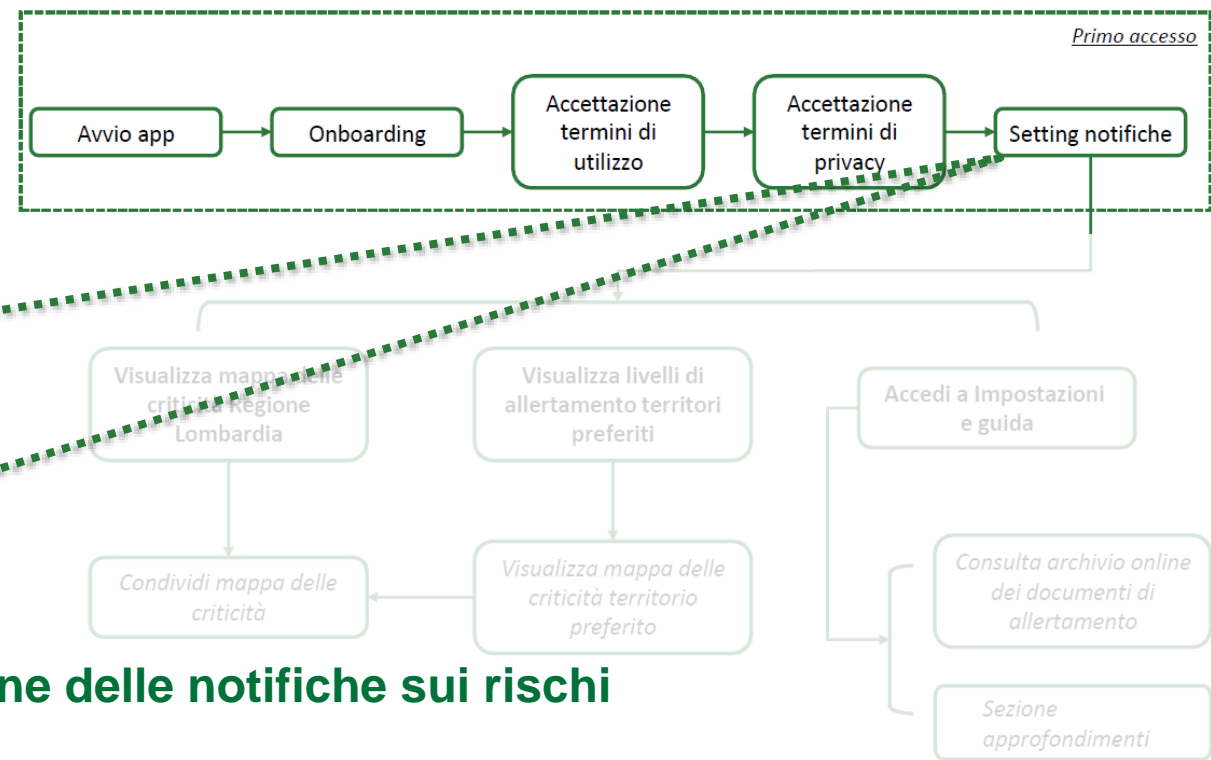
Primo accesso

Avvio app

Onboarding

Accettazione termini di utilizzo

Accettazione termini di privacy

Setting notifiche

Visualizza mappa delle criticità Regione Lombardia

Visualizza livelli di allertamento territori preferiti

Accedi a Impostazioni e guida

Condividi mappa delle criticità

Visualizza mappa delle criticità territorio preferito

Consulta archivio online dei documenti di allertamento

Sezione approfondimenti

ne delle notifiche sui rischi